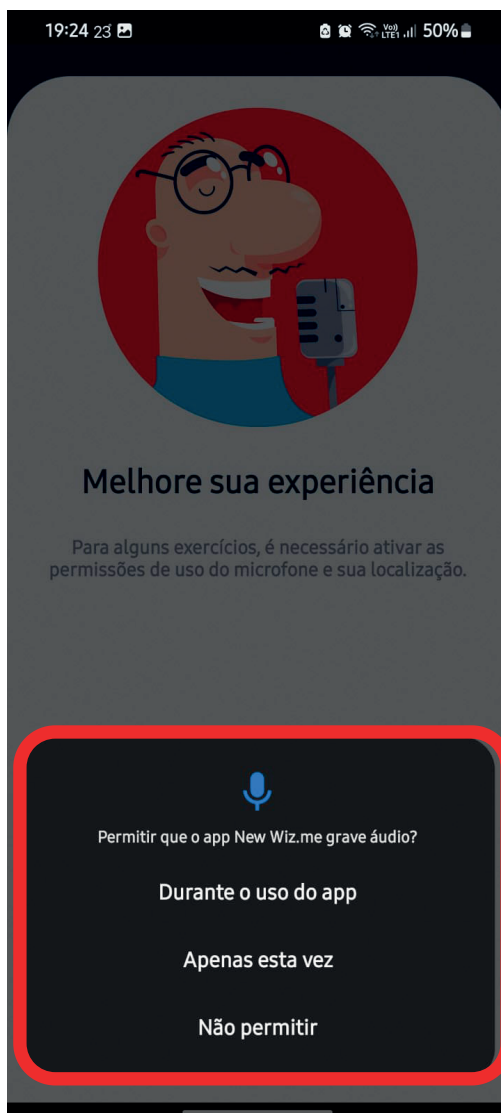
19:24 23

Vo) LTE1 50%

Melhore sua experiência

Para alguns exercícios, é necessário ativar as permissões de uso do microfone e sua localização.

Permitir que o app New Wiz.me grave áudio?

Durante o uso do app

Apenas esta vez

Não permitir